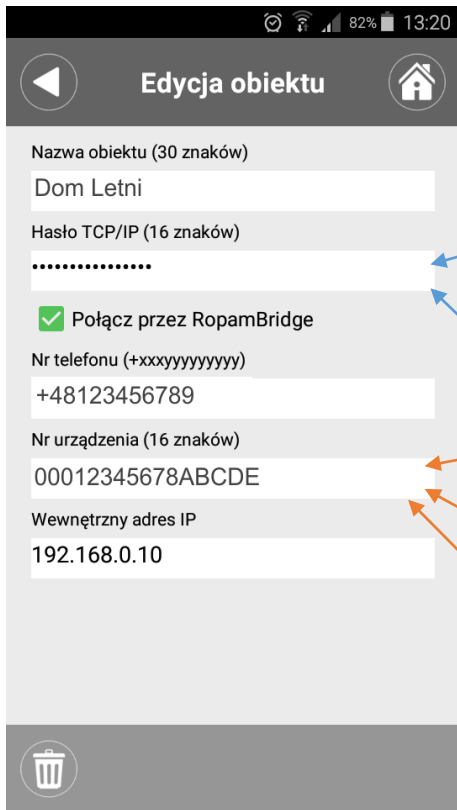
82% 13:20

Edycja obiektu

Nazwa obiektu (30 znaków)

Dom Letni

Hasło TCP/IP (16 znaków)

•••••••••••••••

Połącz przez RopamBridge

Nr telefonu (+xxxyyyyyyyyy)

+48123456789

Nr urządzenia (16 znaków)

00012345678ABCDE

Wewnętrzny adres IP

192.168.0.10